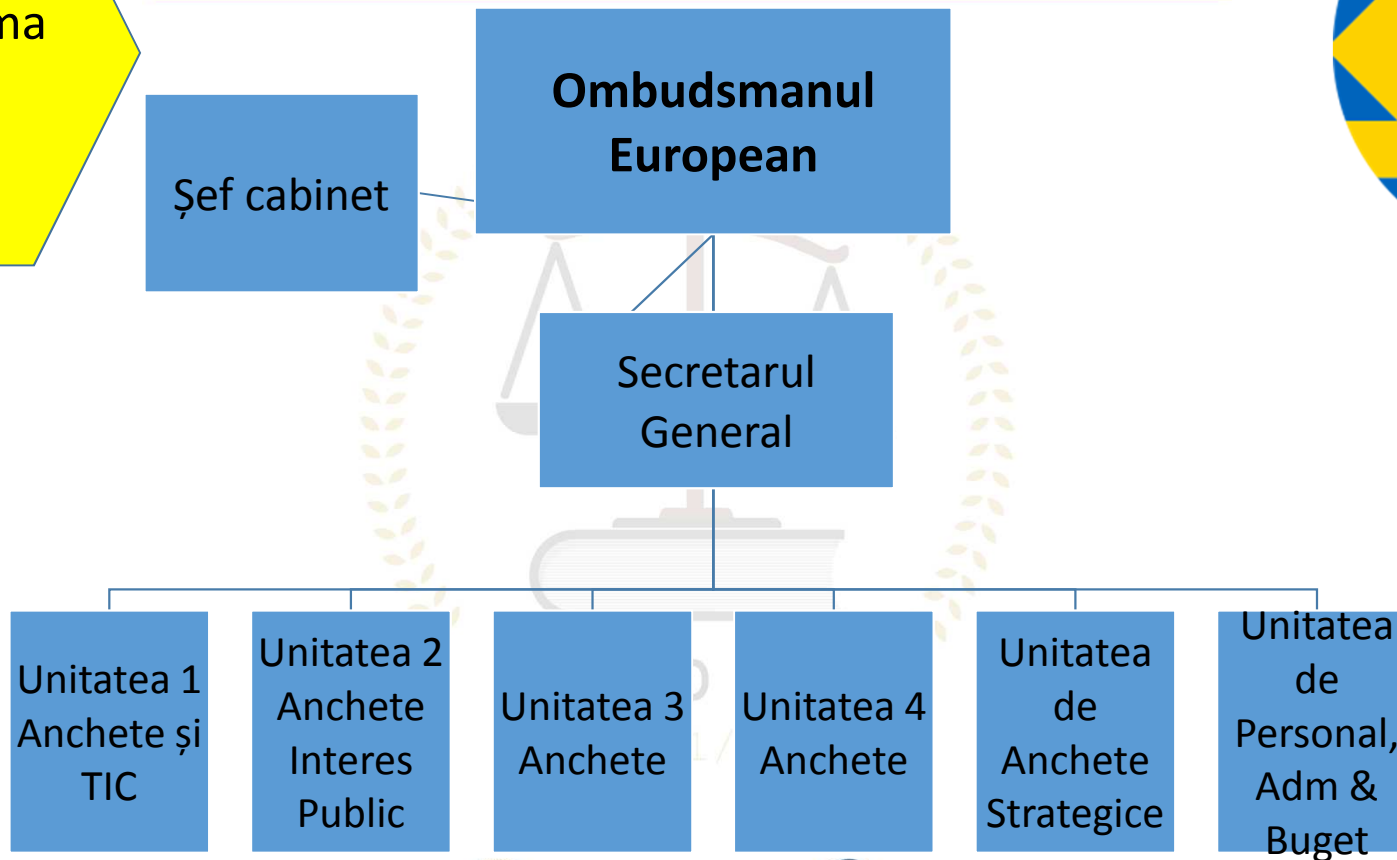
na

Ombudsmanul European

Șef cabinet

Secretarul General

Unitatea 1 Anchete și TIC

Unitatea 2 Anchete Interes Public

Unitatea 3 Anchete

Unitatea 4 Anchete

Unitatea de Anchete Strategice

Unitatea de Personal, Adm & Buget